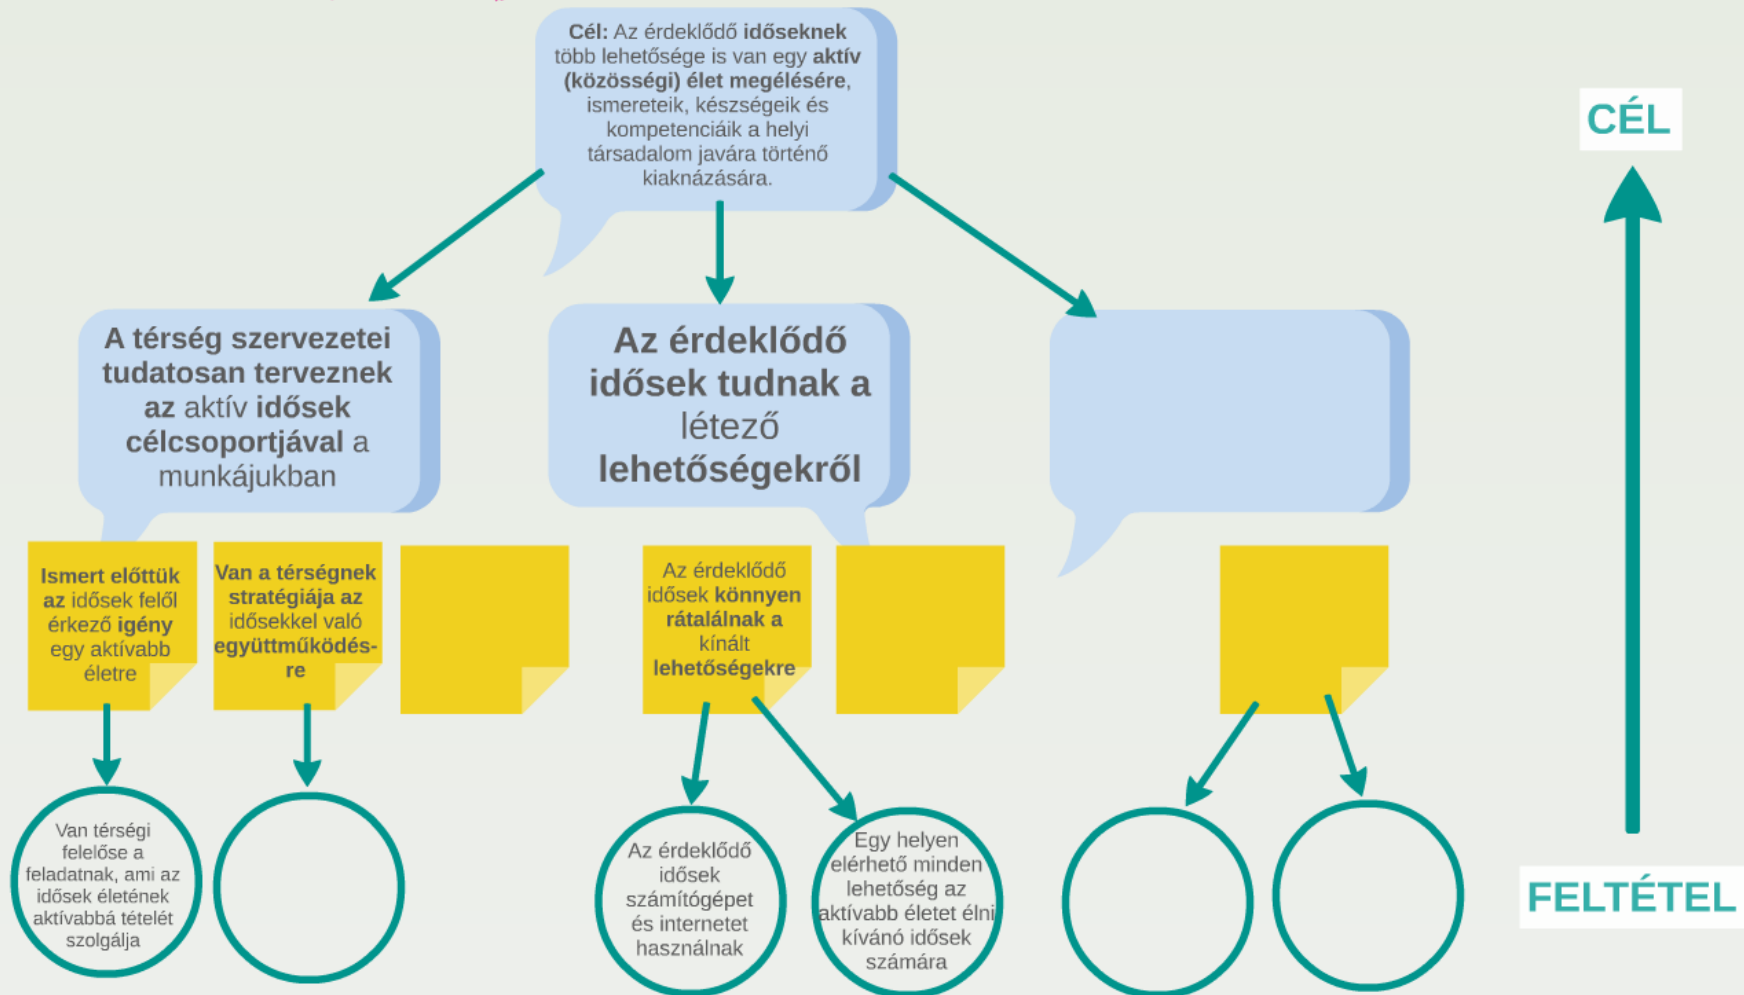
Cél: Az érdeklődő időseknek több lehetősége is van egy aktív (közösségi) élet megélésére, ismereteik, készségeik és kompetenciáik a helyi társadalom javára történő kiaknázására.

CÉL

A térség szervezetei tudatosan terveznek az aktív idősek célcsoportjával a munkájukban

Az érdeklődő idősek tudnak a létező lehetőségekről

Ismert előttük az idősek felől érkező igény egy aktívabb életre

Van a térségnek stratégiája az idősekkel való együttműködésre

Az érdeklődő idősek könnyen rátalálnak a kínált lehetőségekre

Van térségi felelőse a feladatnak, ami az idősek életének aktívabbá tételét szolgálja

Az érdeklődő idősek számítógépet és internetet használnak

Egy helyen elérhető minden lehetőség az aktívabb életet élni kívánó idősek számára

FELTÉTEL